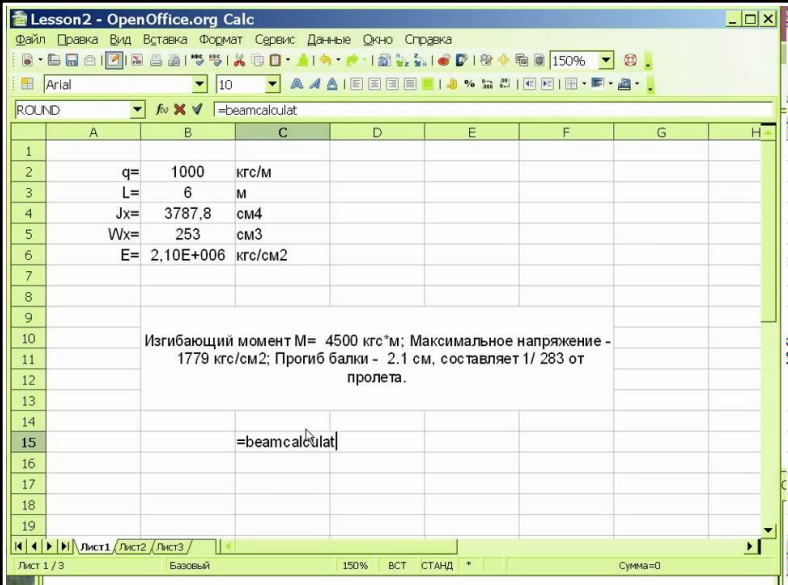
Lesson2 - OpenOffice.org Calc

Файл Правка Вид Вставка Формат Сервис Данные Окно Справка

150%

Arial 10

ROUND =beamcalculat

| | A | B | C | D | E | F | G | H |
|---|---|---|---|---|---|---|---|---|
| 1 | | | | | | | | |
| 2 | q= | 1000 | кгс/м | | | | | |
| 3 | L= | 6 | м | | | | | |
| 4 | Jx= | 3787,8 | см4 | | | | | |
| 5 | Wx= | 253 | см3 | | | | | |
| 6 | E= | 2,10E+006 | кгс/см2 | | | | | |
| 7 | | | | | | | | |
| 8 | | | | | | | | |
| 9 | | | | | | | | |
| 10 | | | | | | | | |
| 11 | | | | | | | | |
| 12 | | | | | | | | |
| 13 | | | | | | | | |
| 14 | | | | | | | | |
| 15 | | | =beamcalculat | | | | | |
| 16 | | | | | | | | |
| 17 | | | | | | | | |
| 18 | | | | | | | | |
| 19 | | | | | | | | |

Изгибающий момент M= 4500 кгс*м; Максимальное напряжение - 1779 кгс/см2; Прогиб балки - 2.1 см, составляет 1/ 283 от пролета.

Лист1 Лист2 Лист3

Лист 1 / 3 Базовый 150% ВСТ СТАНД * Сумма=0